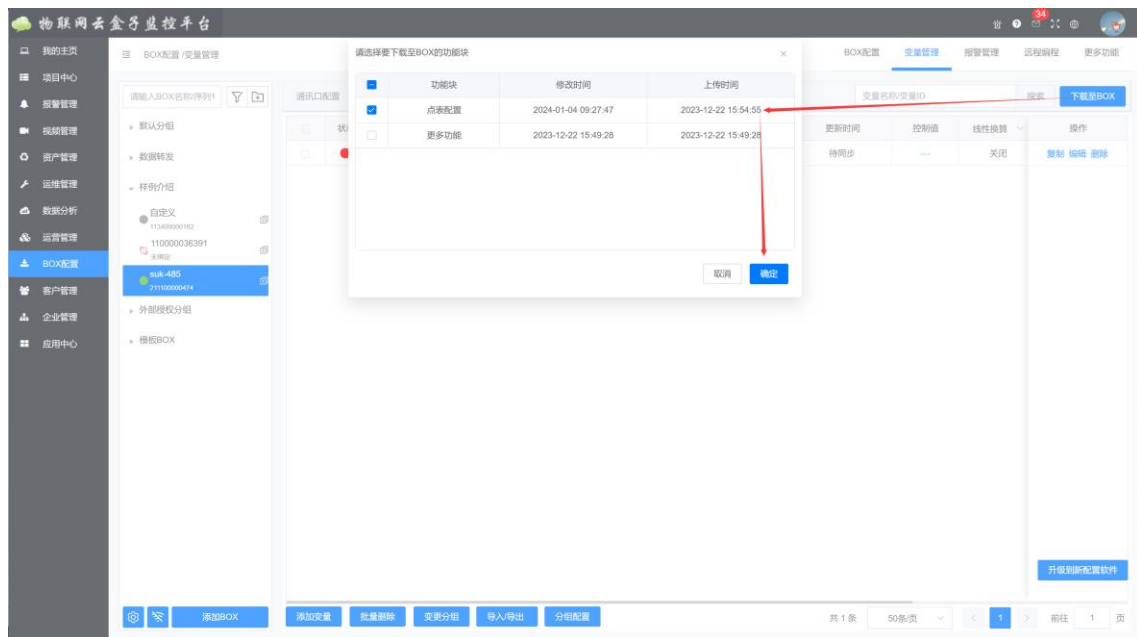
物联网云盒子监控平台

34

我的主页
项目中心
报警管理
视频管理
资产管理
运维管理
数据分析
运营管理
BOX配置
客户管理
企业管理
应用中心

BOX配置 / 变量管理

请输入BOX名称/序列号

默认分组
数据转发
样例介绍
自定义
113400000182
110000036391
未绑定
suk-485
211100000474
外部授权分组
模板BOX

添加BOX

通讯口配置

BOX配置 变量管理 报警管理 远程编程 更多功能

变量名称/变量ID 搜索 下载至BOX

| 更新时间 | 控制值 | 线性换算 | 操作 |
|---|---|---|---|
| 待同步 | --- | 关闭 | 复制 编辑 删除 |

请选择要下载至BOX的功能块

| | 功能块 | 修改时间 | 上传时间 |
|---|---|---|---|
| ☑ | 点表配置 | 2024-01-04 09:27:47 | 2023-12-22 15:54:55 |
| ☐ | 更多功能 | 2023-12-22 15:49:28 | 2023-12-22 15:49:28 |

取消 确定

升级到新配置软件

添加变量 批量删除 变更分组 导入/导出 分组配置

共 1 条 50条/页 1 前往 1 页